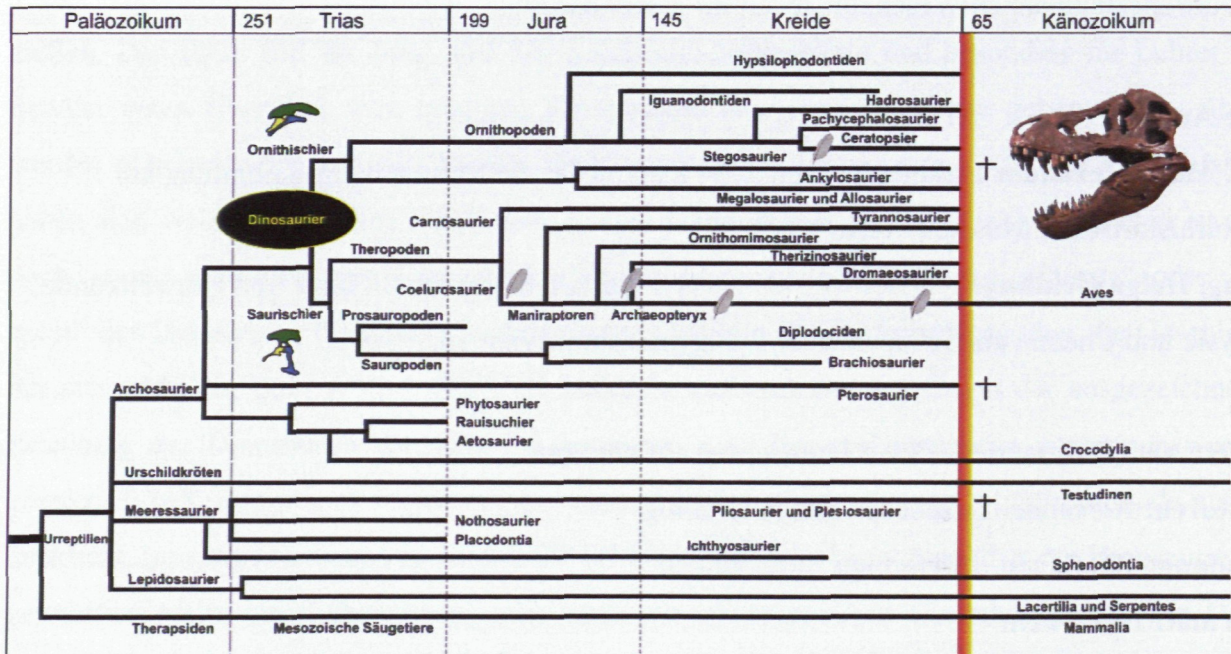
| Paläozoikum | 251 Trias | 199 Jura | 145 Kreide | 65 Känozoikum |
|---|---|---|---|---|

Hypsilophodontiden
Iguanodontiden
Hadrosaurier
Pachycephalosaurier
Ceratopsier
Ornithopoden
Ornithischier
Stegosaurier
Ankylosaurier
†
Megalosaurier und Allosaurier
Dinosaurier
Carnosaurier
Tyrannosaurier
Ornithomimosaurier
Theropoden
Therizinosaurier
Dromaeosaurier
Coelurosaurier
Aves
Saurischier
Prosauropoden
Maniraptoren
Archaeopteryx
Diplodociden
Sauropoden
Brachiosaurier
Archosaurier
Pterosaurier
†
Phytosaurier
Rauisuchier
Aetosaurier
Crocodylia
Urschildkröten
Testudinen
†
Meeressaurier
Pliosaurier und Plesiosaurier
Nothosaurier
Urreptilien
Placodontia
Ichthyosaurier
Lepidosaurier
Sphenodontia
Lacertilia und Serpentes
Therapsiden
Mesozoische Säugetiere
Mammalia